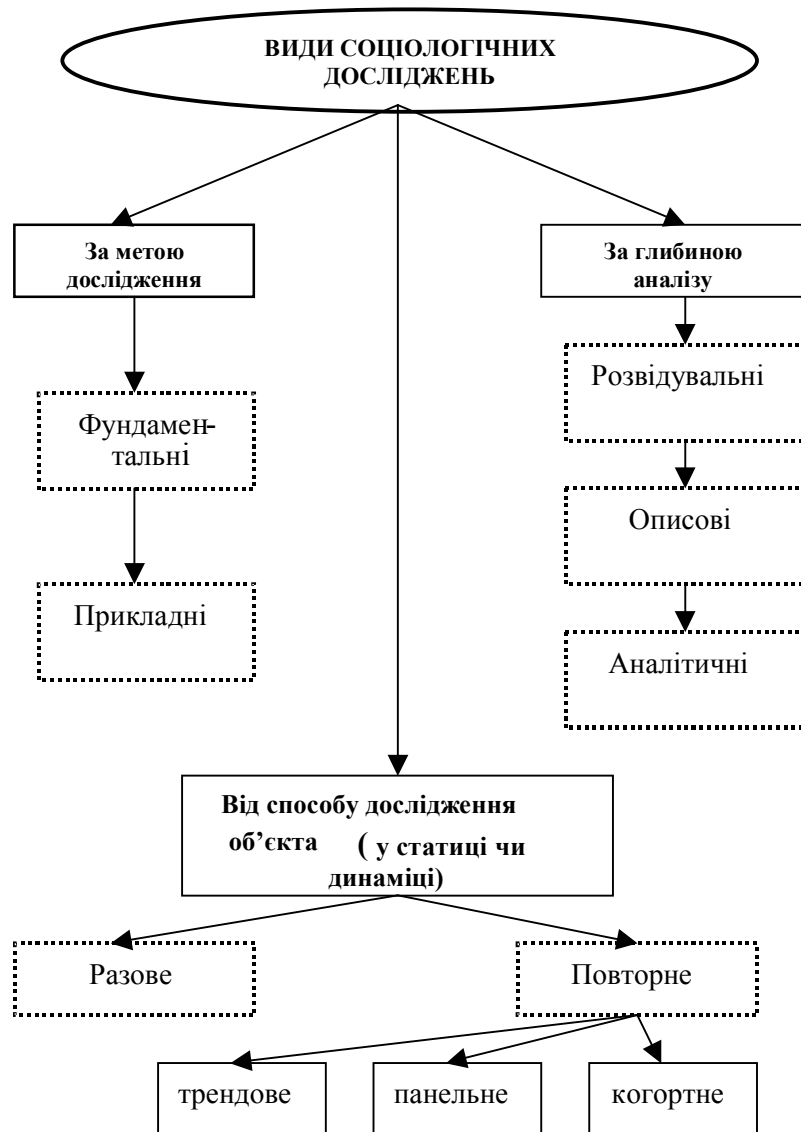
ВИДИ СОЦІОЛОГІЧНИХ ДОСЛІДЖЕНЬ

За метою дослідження

Фундаментальні

Прикладні

За глибиною аналізу

Розвідувальні

Описові

Аналітичні

Від способу дослідження об'єкта ( у статиці чи динаміці)

Разове

Повторне

трендове

панельне

когортне